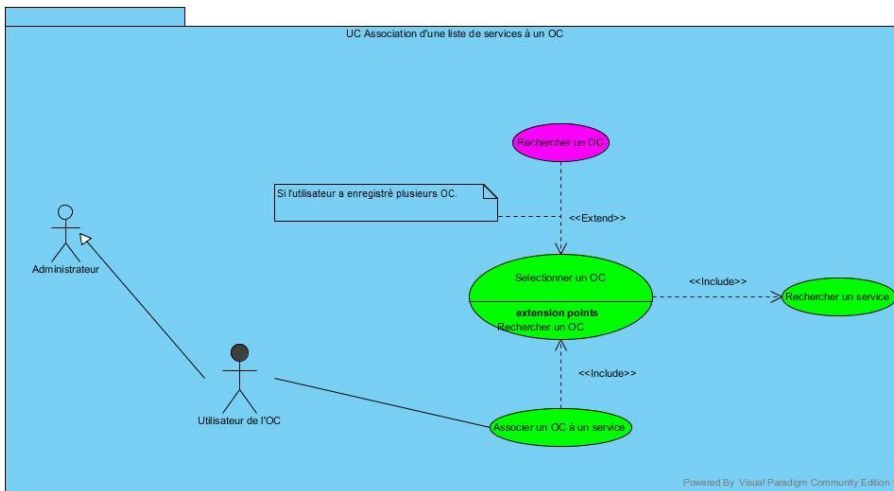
UC Association d'une liste de services à un OC

Rechercher un OC

Si l'utilisateur a enregistré plusieurs OC.

<<Extend>>

Administrateur

Selectionner un OC

extension points
Rechercher un OC

<<Include>>

Rechercher un service

<<Include>>

Utilisateur de l'OC

Associer un OC à un service

Powered By Visual Paradigm Community Edition